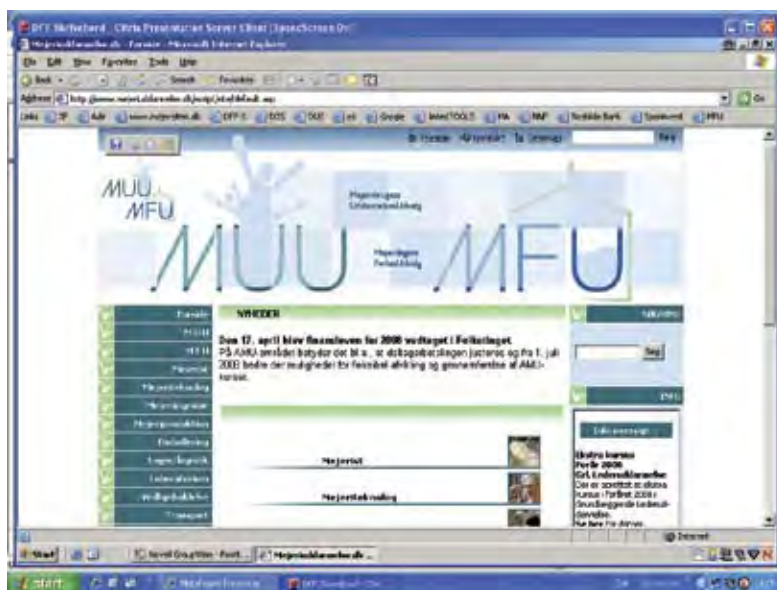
DFF Skrivebord - Citrix Presentation Server Client [SpeedScreen On]
Mejeriuddannelse.dk - Forside - Microsoft Internet Explorer
File Edit View Favorites Tools Help
Back Search Favorites
Address http://www.mejeriuddannelse.dk/asp/default.asp Go
Links DF Adr www.mejeriinfo.dk DFF-5 DDS DLE Google IntelTOOLS MA MAF Nordiske Bank Sparekassen MFU
Forside Kontakt Til Oversigt Søg

MUU
MFU
Mejeribrugets Uddannelsesudvalg
MUU
Mejeribrugets Forbedring
MFU

Forside
MUU
MFU
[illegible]
Mejeriuddannelse
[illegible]
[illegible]
Uddannelse
Laboratorium
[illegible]
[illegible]
Transport

NYHEDER
Den 17. april blev finansloven for 2008 vedtaget i Folketinget.
På AMU-området betyder det bl.a., at deltagerbetalingen justeres og fra 1. juli 2008 bedre der muligheder for fleksibel afvikling og genanvendelse af AMU-kurser.

Mejeriet
Mejeriuddannelse

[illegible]
Søg
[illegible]
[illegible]
Ekstra kursus
Forår 2008
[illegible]
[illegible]

Internet
Start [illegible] Mejeriuddannelse.dk...
Start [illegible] DFF Skrivebord - Citrix